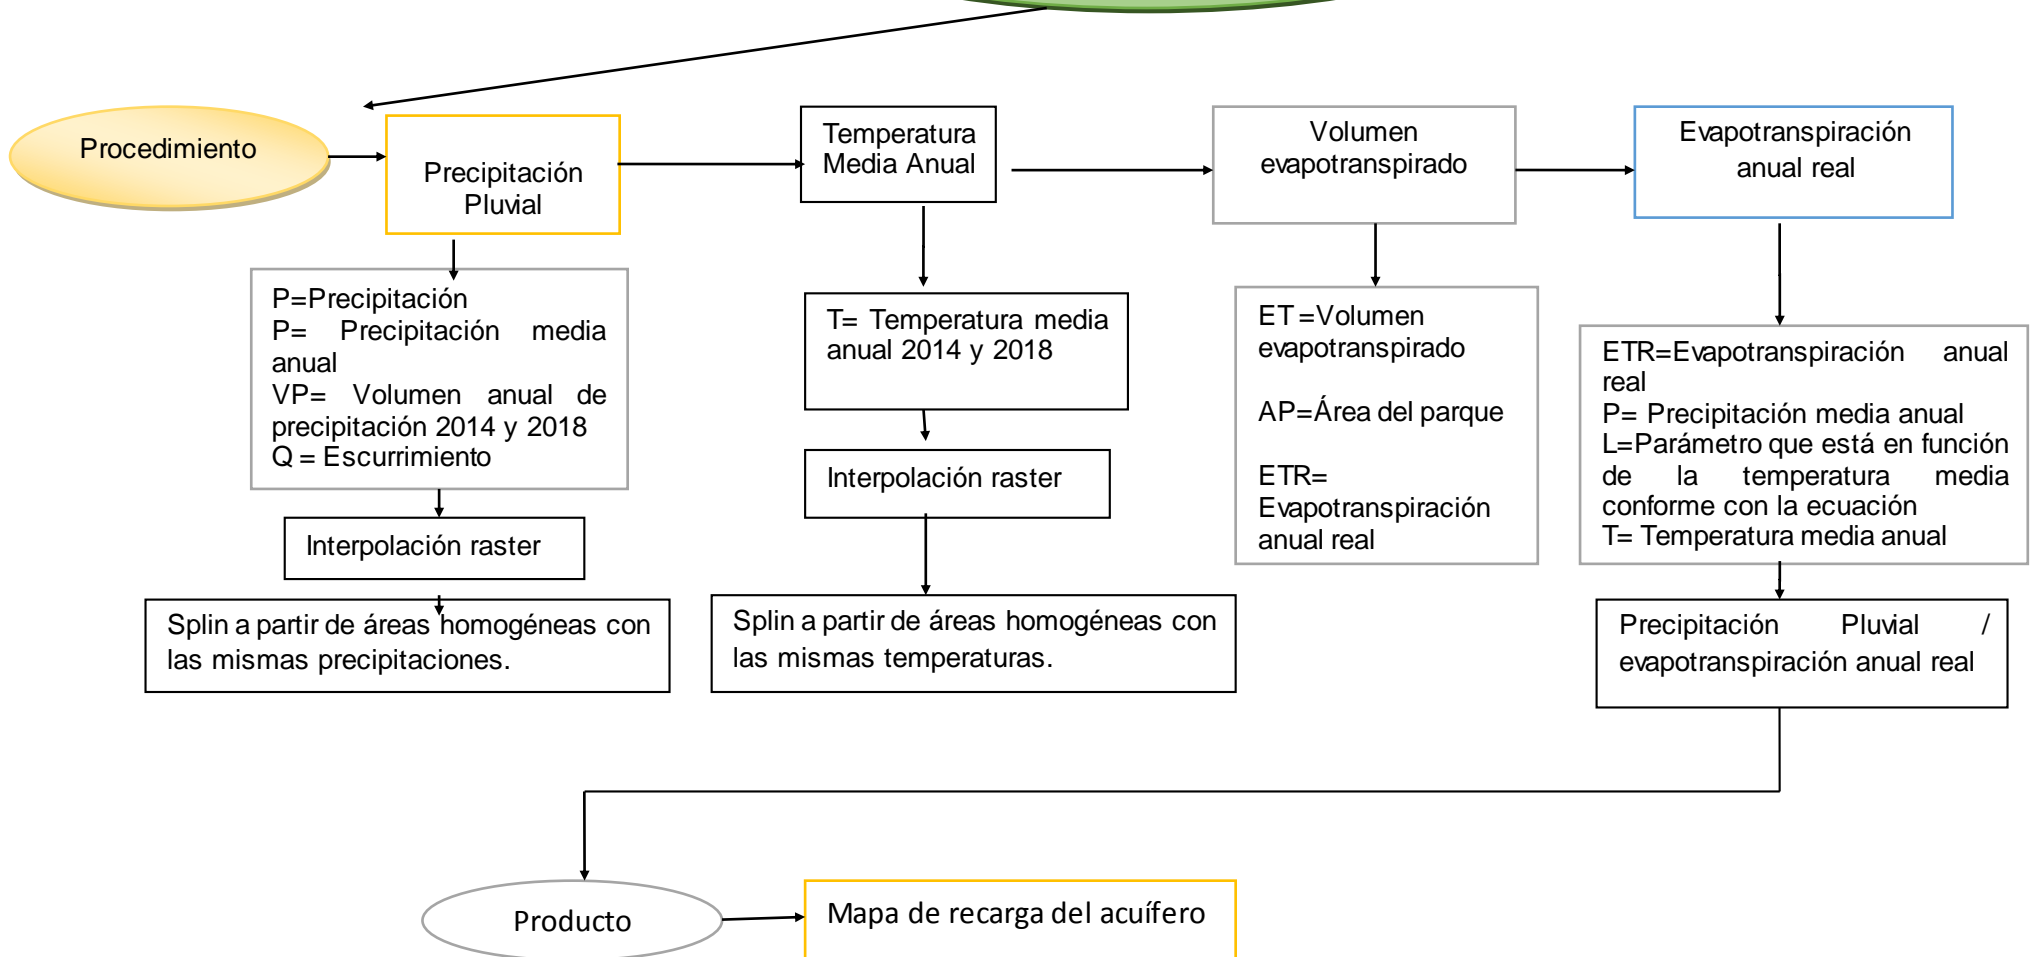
Procedimiento

Precipitación Pluvial

Temperatura Media Anual

Volumen evapotranspirado

Evapotranspiración anual real

P=Precipitación
P= Precipitación media anual
VP= Volumen anual de precipitación 2014 y 2018
Q = Escurrimiento

T= Temperatura media anual 2014 y 2018

ET =Volumen evapotranspirado

AP=Área del parque

ETR= Evapotranspiración anual real

ETR=Evapotranspiración anual real
P= Precipitación media anual
L=Parámetro que está en función de la temperatura media conforme con la ecuación
T= Temperatura media anual

Interpolación raster

Interpolación raster

Splin a partir de áreas homogéneas con las mismas precipitaciones.

Splin a partir de áreas homogéneas con las mismas temperaturas.

Precipitación Pluvial / evapotranspiración anual real

Producto

Mapa de recarga del acuífero